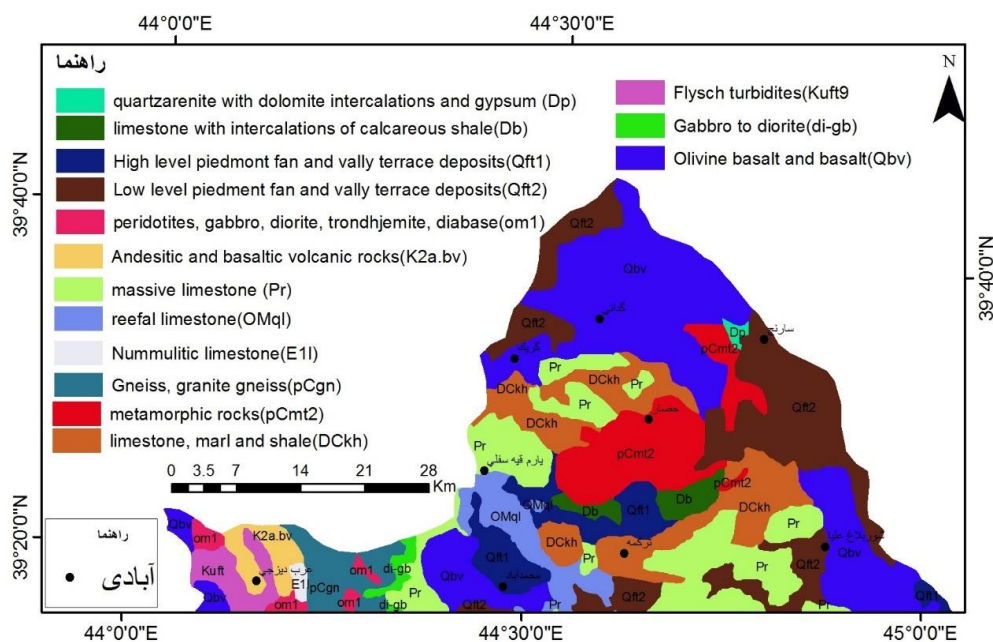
44°0'0"E
44°30'0"E

راهنما

quartzarenite with dolomite intercalations and gypsum (Dp)
limestone with intercalations of calcareous shale(Db)
High level piedmont fan and vally terrace deposits(Qft1)
Low level piedment fan and vally terrace deposits(Qft2)
peridotites, gabbro, diorite, trondhjemite, diabase(om1)
Andesitic and basaltic volcanic rocks(K2a.bv)
massive limestone (Pr)
reefal limestone(OMql)
Nummulitic limestone(E1l)
Gneiss, granite gneiss(pCgn)
metamorphic rocks(pCmt2)
limestone, marl and shale(DCkh)

Flysch turbidites(Kuft9
Gabbro to diorite(di-gb)
Olivine basalt and basalt(Qbv)

N

39°40'0"N
39°40'0"N
39°20'0"N

0 3.5 7 14 21 28 Km

راهنما
آبادی

Qft2 Qbv Qft2 Dp pCmt2 Pr DCkh Pr Qft2 DCkh Pr pCmt2 Pr Qft1 OMql Db Db pCmt2 DCkh Pr OMql Qft1 DCkh Pr Qft2 Qbv Pr Qbv Qft2 Qft1 Qbv Pr Qft1 om1 K2a.bv Kuft E1 om1 di-gb pCgn Qbv om1 om1 di-gb Pr Qft2 Pr

یارم قیه سفلی
ترکمه
محمدآباد
عرب دیزجی

44°0'0"E
44°30'0"E
45°0'0"E